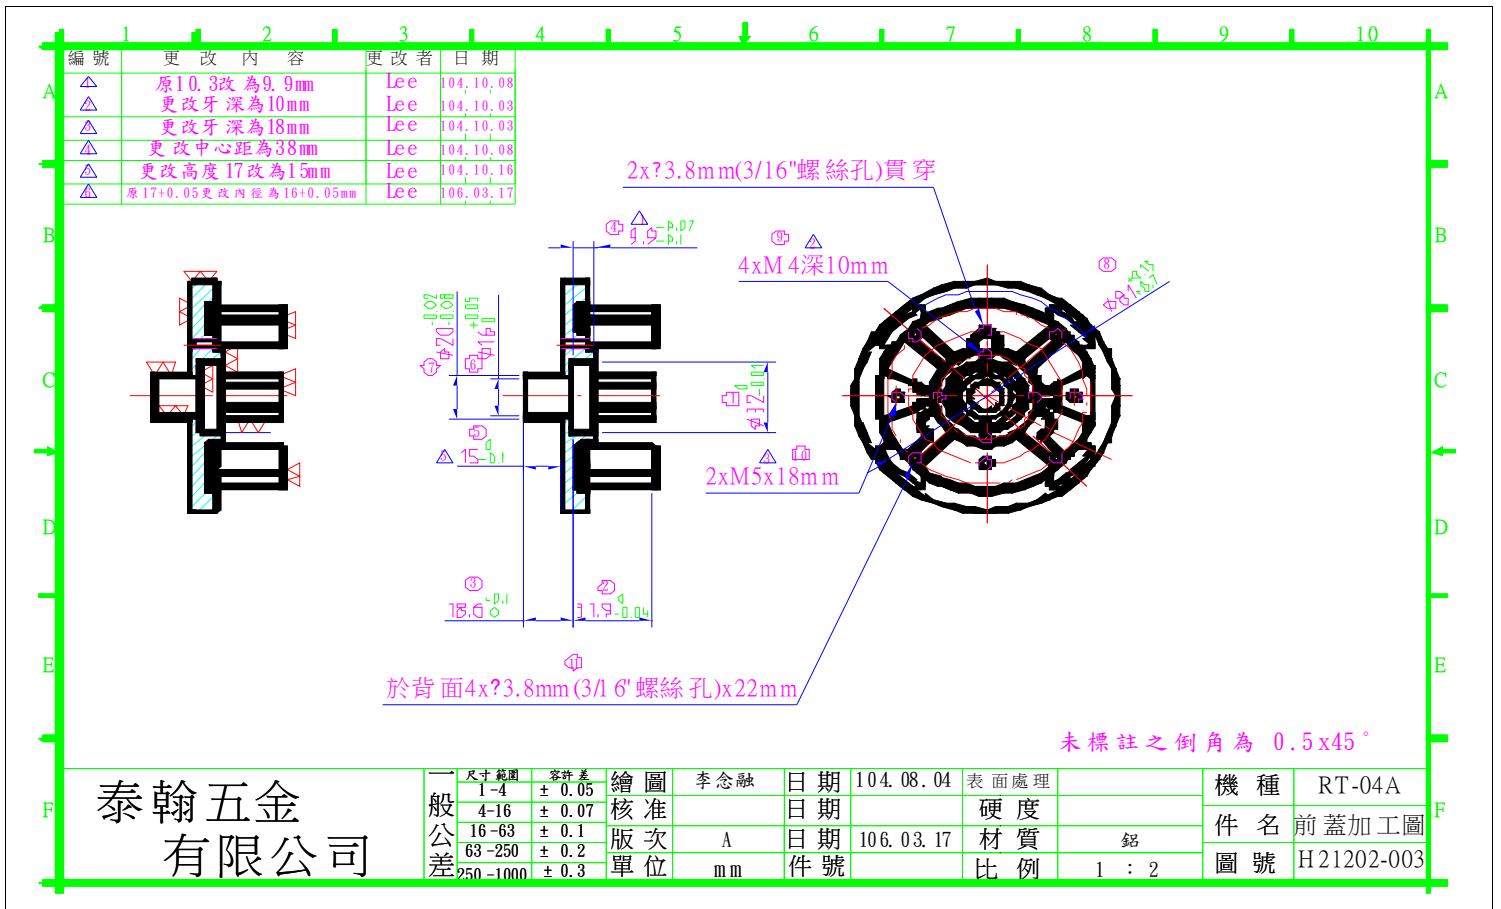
1 2 3 4 5 6 7 8 9 10

| 編 號 | 更 改 內 容 | 更改者 | 日 期 |
|---|---|---|---|
| △ | 原10.3改為9.9mm | Lee | 104.10.08 |
| △ | 更改牙深為10mm | Lee | 104.10.03 |
| △ | 更改牙深為18mm | Lee | 104.10.03 |
| △ | 更改中心距為38mm | Lee | 104.10.08 |
| △ | 更改高度17改為15mm | Lee | 104.10.16 |
| △ | 原17+0.05更改內徑為16+0.05mm | Lee | 106.03.17 |

A B C D E F

2x?3.8mm(3/16"螺絲孔)貫穿

4xM4深10mm

9.9 +0.07 -0.1

Φ20 -0.02 -0.08

Φ16 +0.05 0

Φ32-0.04

15 -0.1

2xM5x18mm

Φ81.8 +0.15 -0.7

18.6 +0.1 0

11.9 0 -0.04

於背面4x?3.8mm(3/16'螺絲孔)x22mm

未標註之倒角為 0.5x45°

泰翰五金
有限公司

| 一般公差 | 尺寸範圍 | 容許差 |
|---|---|---|
| | 1-4 | ± 0.05 |
| | 4-16 | ± 0.07 |
| | 16-63 | ± 0.1 |
| | 63-250 | ± 0.2 |
| | 250-1000 | ± 0.3 |

| 繪圖 | 李念融 | 日期 | 104.08.04 | 表面處理 | |
|---|---|---|---|---|---|
| 核准 | | 日期 | | 硬度 | |
| 版次 | A | 日期 | 106.03.17 | 材質 | 鋁 |
| 單位 | mm | 件號 | | 比例 | 1 : 2 |

| 機種 | RT-04A |
|---|---|
| 件名 | 前蓋加工圖 |
| 圖號 | H21202-003 |